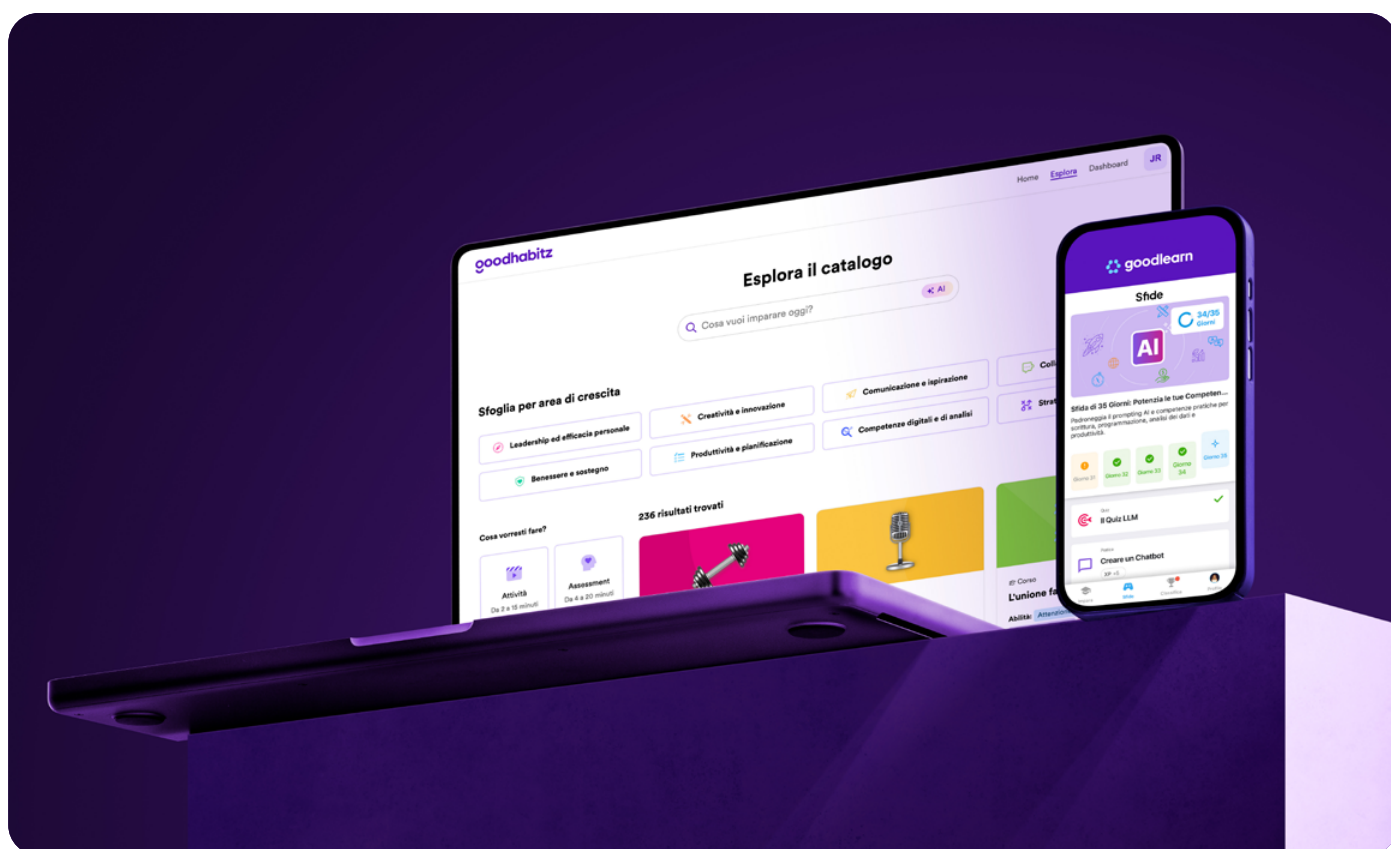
Home Esplora Dashboard JR

goodhabitz

Esplora il catalogo

Cosa vuoi imparare oggi?

AI

Sfoglia per area di crescita

Leadership ed efficacia personale

Creatività e innovazione

Comunicazione e ispirazione

Coll

Benessere e sostegno

Produttività e pianificazione

Competenze digitali e di analisi

Strat

Cosa vorresti fare?

236 risultati trovati

Attività
Da 2 a 15 minuti

Assessment
Da 4 a 20 minuti

Corso
L'unione fa

Abilità: Attenzio

goodlearn

Sfide

34/35 Giorni

AI

Sfida di 35 Giorni: Potenzia le tue Competen...

Padroneggia il prompting AI e competenze pratiche per scrittura, programmazione, analisi dei dati e produttività.

Giorno 31 Giorno 32 Giorno 33 Giorno 34 Giorno 35

Quiz
Il Quiz LLM

Pratica
Creare un Chatbot
XP +5